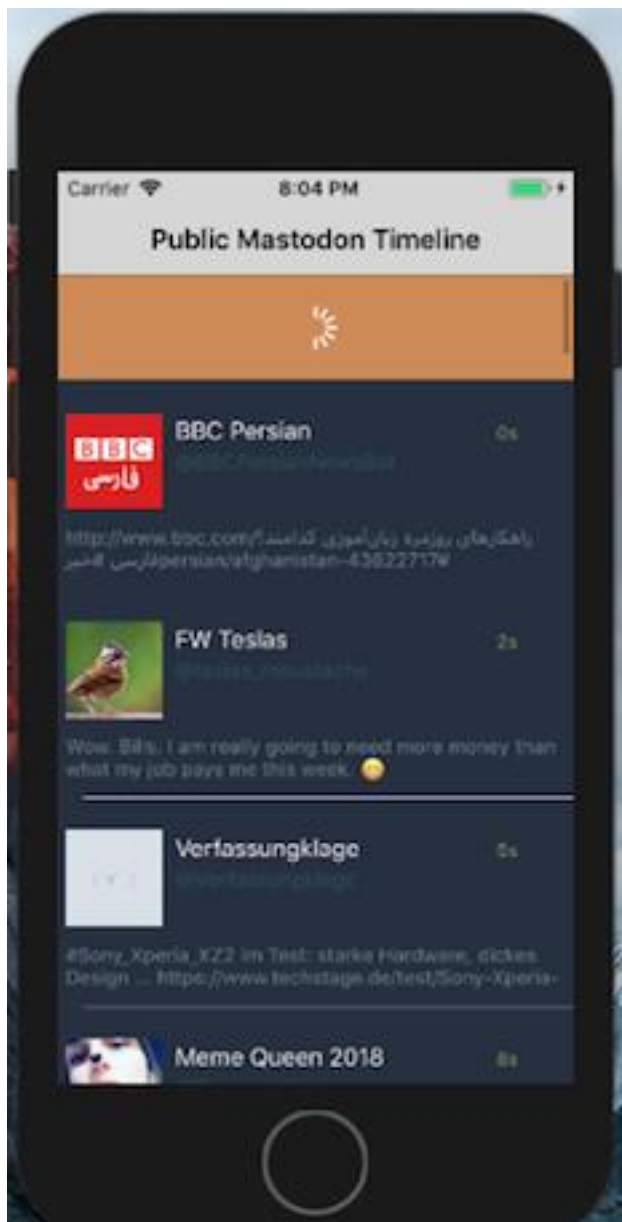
Carrier
8:04 PM

Public Mastodon Timeline

BBC فارسی

BBC Persian
0s
@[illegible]

http://www.bbc.com/راهکارهای روزمره زبان‌آموزی کدامند؟ persian/afghanistan-43622717# فارسی #خبر

FW Teslas
2s
@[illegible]

Wow. Bits: I am really going to need more money than what my job pays me this week. 😞

Verfassungklage
5s
@verfassungklage

#Sony_Xperia_XZ2 im Test: starke Hardware, dickes Design ... https://www.techstage.de/test/Sony-Xperia-

Meme Queen 2018
8s